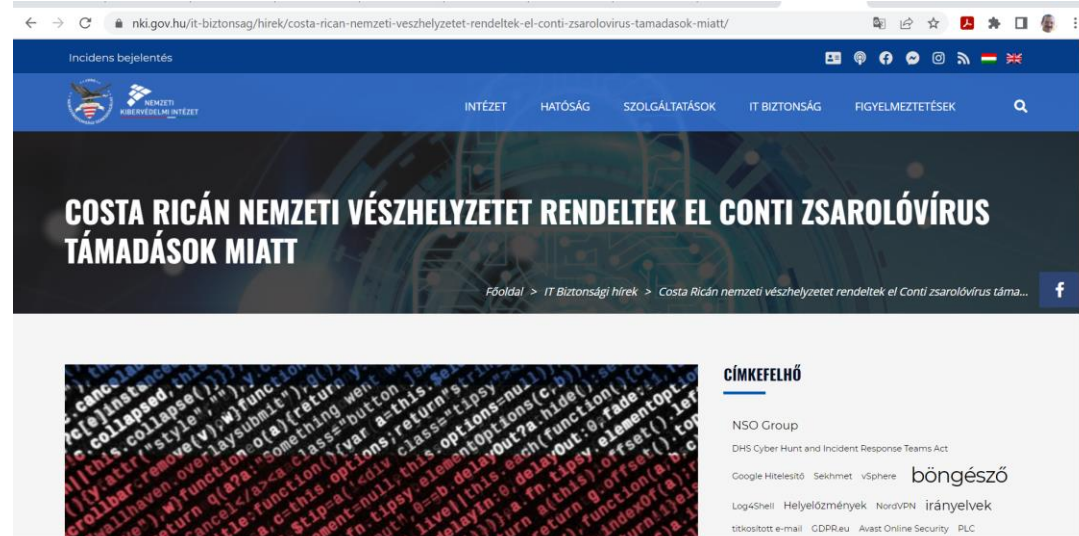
nki.gov.hu/it-biztonsag/hirek/costa-rican-nemzeti-veszhelyzetet-rendeltek-el-conti-zsarolovirus-tamadasok-miatt/

Incidens bejelentés

NEMZETI KIBERVÉDELMI INTÉZET

INTÉZET HATÓSÁG SZOLGÁLTATÁSOK IT BIZTONSÁG FIGYELMEZTETÉSEK

COSTA RICÁN NEMZETI VÉSZHELYZETET RENDELTEK EL CONTI ZSAROLÓVÍRUS TÁMADÁSOK MIATT

Főoldal > IT Biztonsági hírek > Costa Ricán nemzeti vészhelyzetet rendeltek el Conti zsarolóvírus táma...

CÍMKEFELHŐ

NSO Group
DHS Cyber Hunt and Incident Response Teams Act
Google Hitelesítő Sekhmet vSphere böngésző
Log4Shell Helyelőzmények NordVPN irányelvek
titkosított e-mail GDPR.eu Avast Online Security PLC